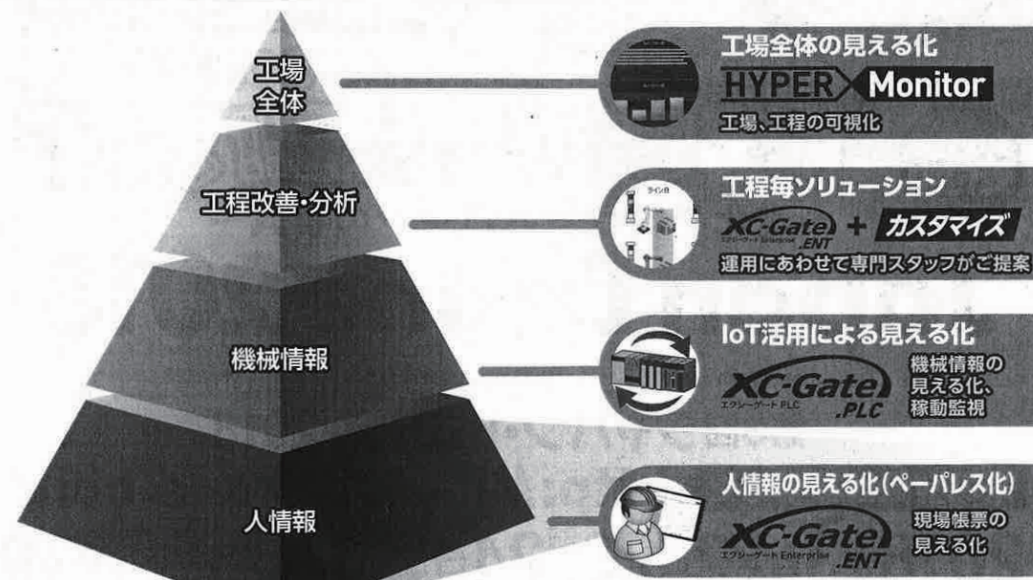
工場
全体

工程改善・分析

機械情報

人情報

工場全体の見える化
HYPER Monitor
工場、工程の可視化

工程毎ソリューション
ラインB
XC-Gate .ENT
エクシーゲート Enterprise
+ カスタマイズ
運用にあわせて専門スタッフがご提案

IoT活用による見える化
XC-Gate .PLC
エクシーゲート PLC
機械情報の
見える化、
稼動監視

人情報の見える化(ペーパレス化)
XC-Gate .ENT
エクシーゲート Enterprise
現場帳票の
見える化